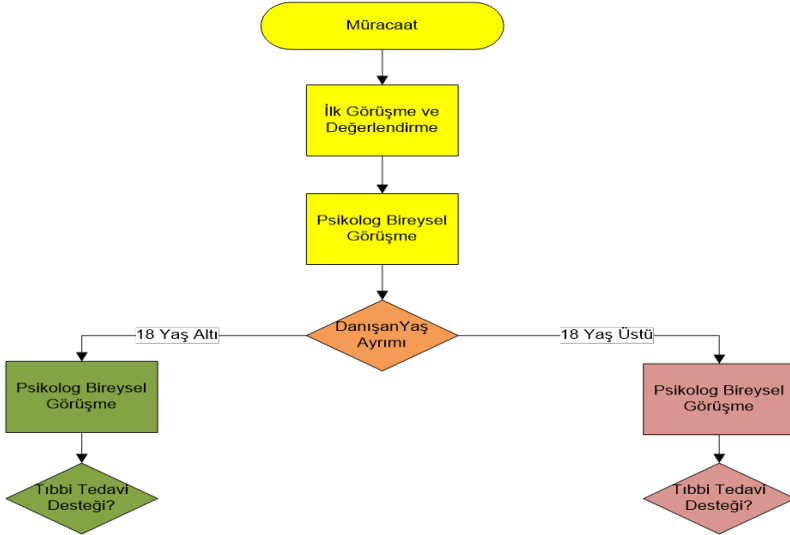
Müracaat

İlk Görüşme ve Değerlendirme

Psikolog Bireysel Görüşme

DanışanYaş Ayrımı

18 Yaş Altı

18 Yaş Üstü

Psikolog Bireysel Görüşme

Tıbbi Tedavi Desteği?

Psikolog Bireysel Görüşme

Tıbbi Tedavi Desteği?